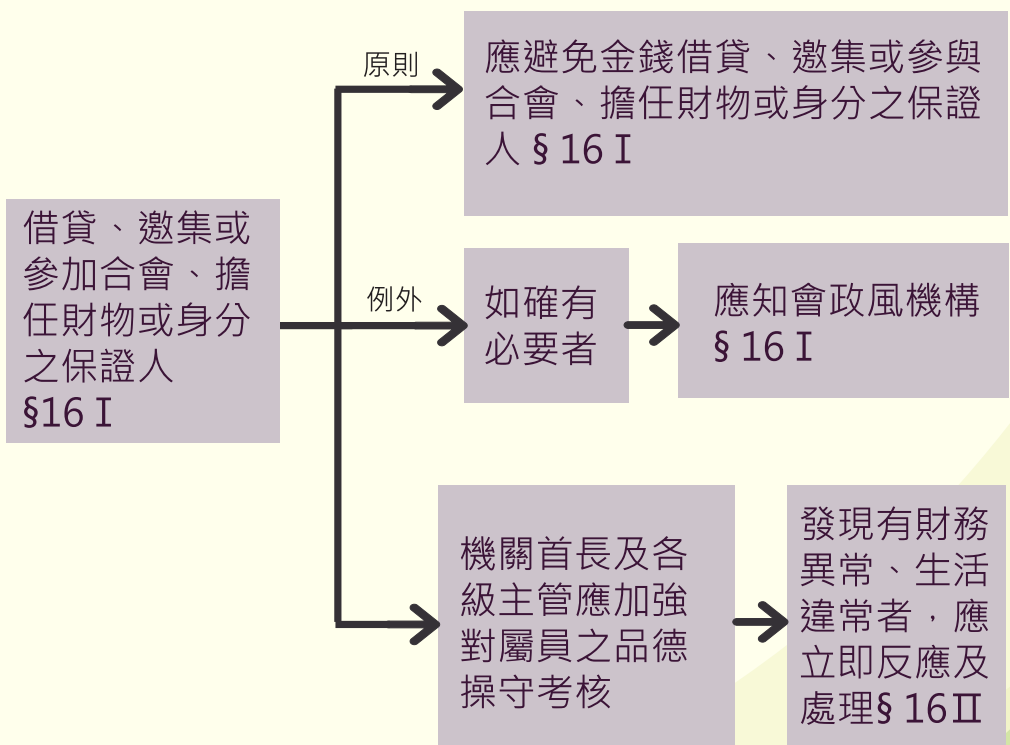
借貸、邀集或參加合會、擔任財物或身分之保證人 §16 I

原則

應避免金錢借貸、邀集或參與合會、擔任財物或身分之保證人 § 16 I

例外

如確有必要者

應知會政風機構 § 16 I

機關首長及各級主管應加強對屬員之品德操守考核

發現有財務異常、生活違常者，應立即反應及處理§ 16 II